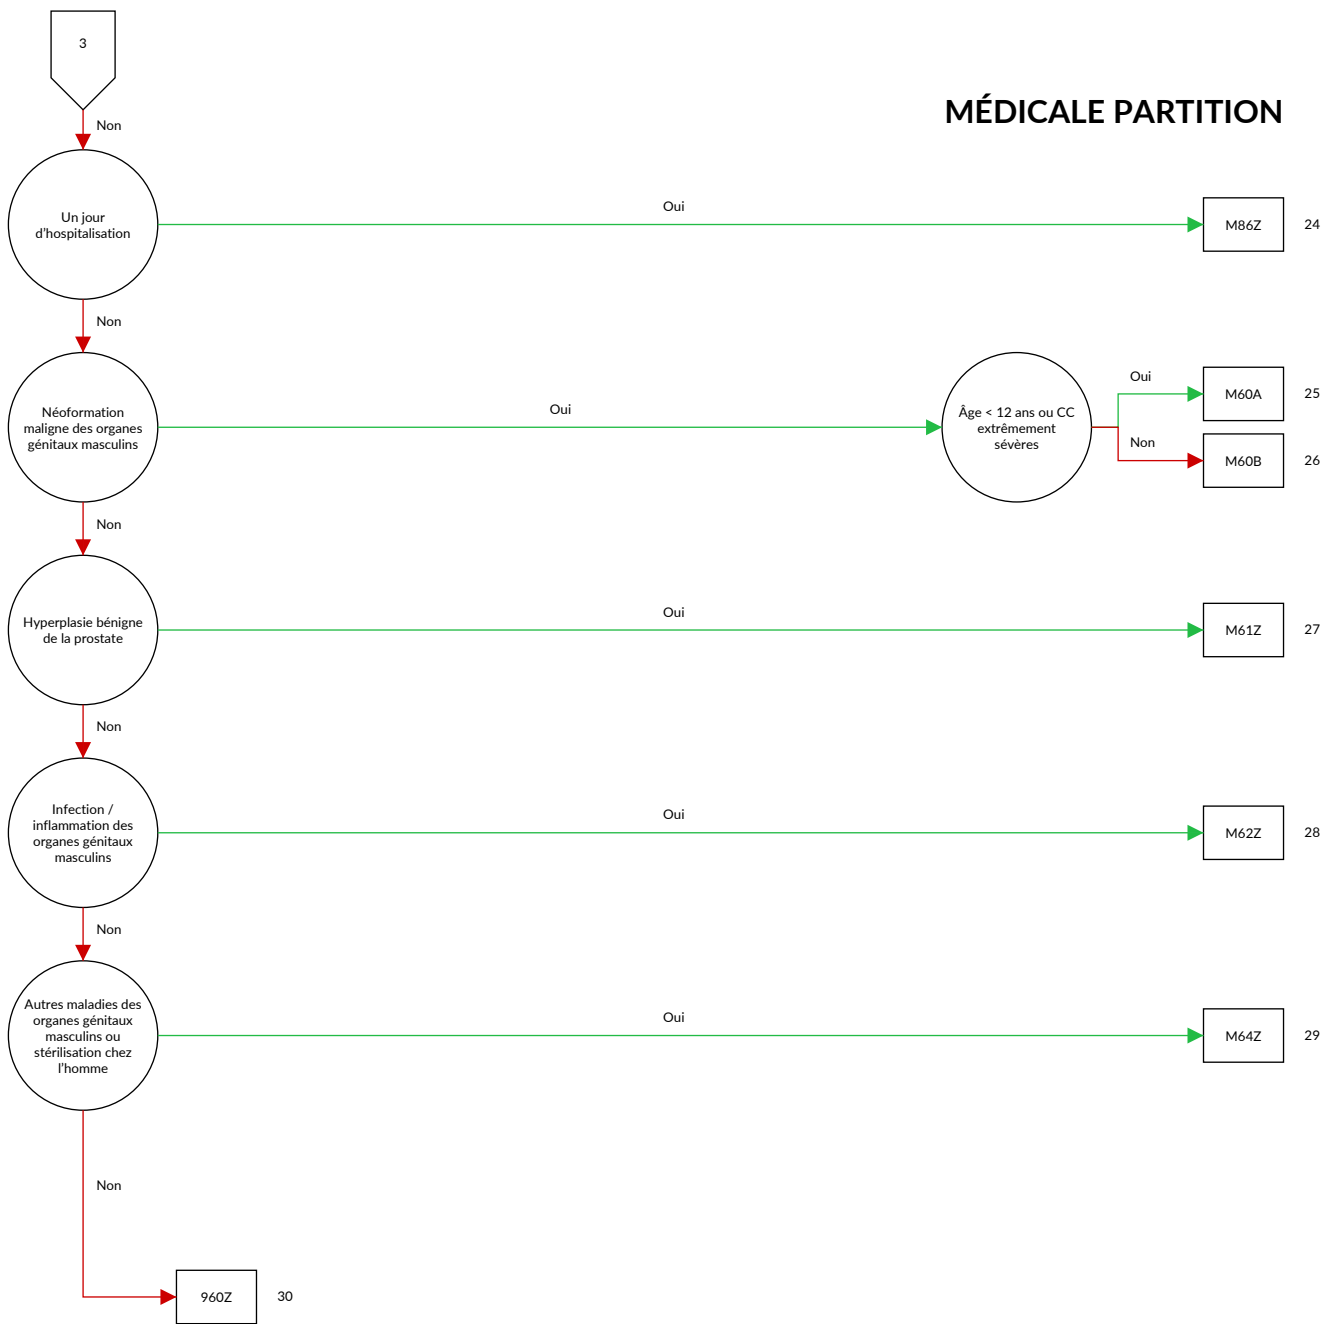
3

MÉDICALE PARTITION

Non

Un jour d'hospitalisation

Oui

M86Z

24

Non

Néoformation maligne des organes génitaux masculins

Oui

Âge < 12 ans ou CC extrêmement sévères

Oui

M60A

25

Non

M60B

26

Non

Hyperplasie bénigne de la prostate

Oui

M61Z

27

Non

Infection / inflammation des organes génitaux masculins

Oui

M62Z

28

Non

Autres maladies des organes génitaux masculins ou stérilisation chez l'homme

Oui

M64Z

29

Non

960Z

30